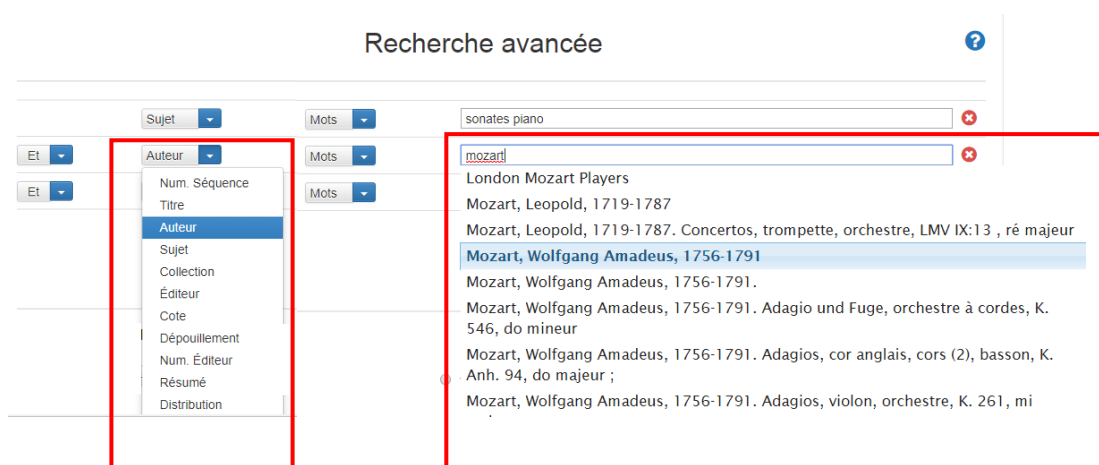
Recherche avancée

?

Sujet ▾ Mots ▾ sonates piano

Et ▾ Auteur ▾ Mots ▾ mozart

Et ▾ Mots ▾

Num. Séquence
Titre
Auteur
Sujet
Collection
Éditeur
Cote
Dépouillement
Num. Éditeur
Résumé
Distribution

London Mozart Players
Mozart, Leopold, 1719-1787
Mozart, Leopold, 1719-1787. Concertos, trompette, orchestre, LMV IX:13 , ré majeur
Mozart, Wolfgang Amadeus, 1756-1791
Mozart, Wolfgang Amadeus, 1756-1791.
Mozart, Wolfgang Amadeus, 1756-1791. Adagio und Fuge, orchestre à cordes, K. 546, do mineur
Mozart, Wolfgang Amadeus, 1756-1791. Adagios, cor anglais, cors (2), basson, K. Anh. 94, do majeur ;
Mozart, Wolfgang Amadeus, 1756-1791. Adagios, violon, orchestre, K. 261, mi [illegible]